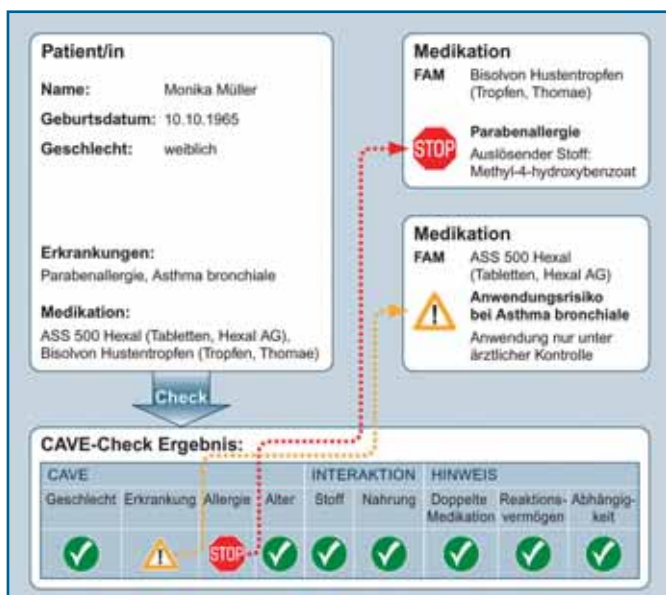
Patient/in

Name: Monika Müller

Geburtsdatum: 10.10.1965

Geschlecht: weiblich

Erkrankungen:
Parabenallergie, Asthma bronchiale

Medikation:
ASS 500 Hexal (Tabletten, Hexal AG), Bisolvon Hustentropfen (Tropfen, Thomae)

Check

Medikation
FAM Bisolvon Hustentropfen (Tropfen, Thomae)

STOP Parabenallergie
Auslösender Stoff: Methyl-4-hydroxybenzoat

Medikation
FAM ASS 500 Hexal (Tabletten, Hexal AG)

Anwendungsrisiko bei Asthma bronchiale
Anwendung nur unter ärztlicher Kontrolle

CAVE-Check Ergebnis:

| CAVE | | | | INTERAKTION | | HINWEIS | | |
|---|---|---|---|---|---|---|---|---|
| Geschlecht | Erkrankung | Allergie | Alter | Stoff | Nahrung | Doppelte Medikation | Reaktionsvermögen | Abhängigkeit |
| ✓ | ⚠ | STOP | ✓ | ✓ | ✓ | ✓ | ✓ | ✓ |